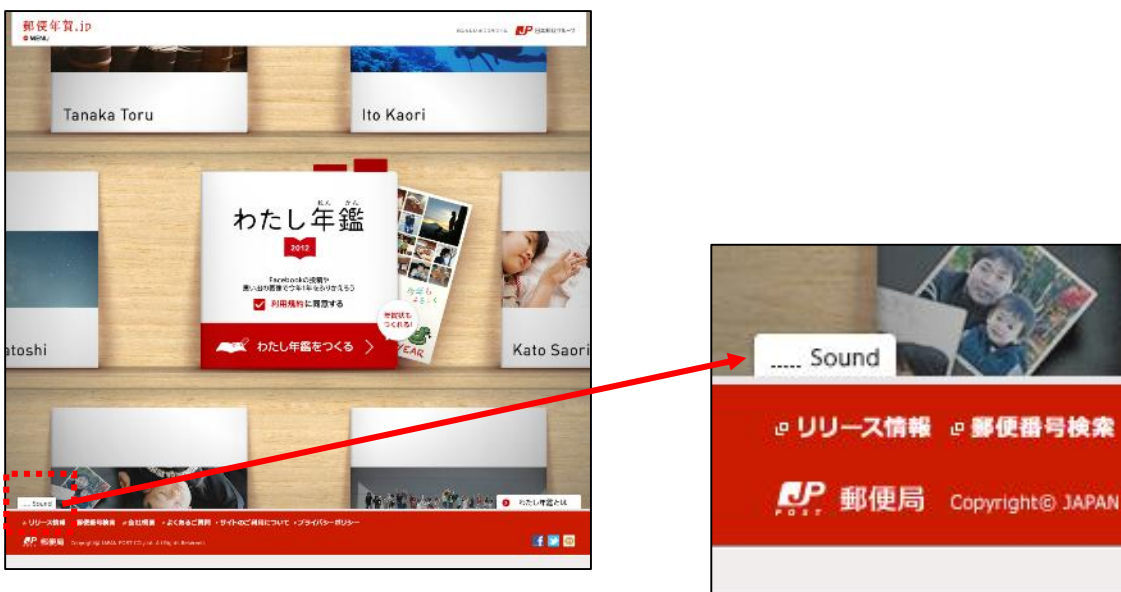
郵便年賀.jp
MENU

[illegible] 日本郵便グループ

Tanaka Toru

Ito Kaori

わたし年鑑

2012

Facebookの投稿や
思い出の写真で今年1年をふりかえろう

利用規約に同意する

わたし年鑑をつくる

年賀状もつくれる!

今年もよろしく

YEAR

atoshi

Kato Saori

..... Sound

わたし年鑑とは

リリース情報 郵便番号検索 会社概要 よくあるご質問 サイトのご利用について プライバシーポリシー

郵便局 Copyright© JAPAN POST Co.,Ltd. All Rights Reserved.

..... Sound

リリース情報 郵便番号検索

郵便局 Copyright© JAPAN